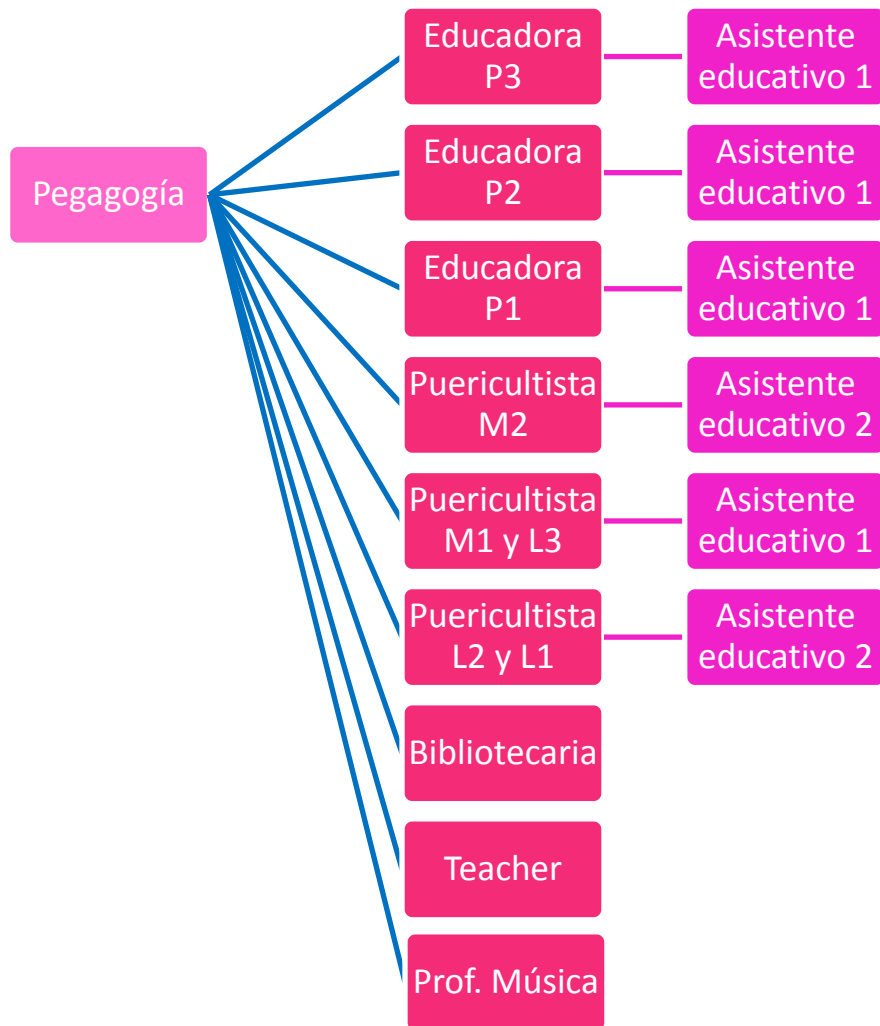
Pegagogía

Educadora P3

Asistente educativo 1

Educadora P2

Asistente educativo 1

Educadora P1

Asistente educativo 1

Puericultista M2

Asistente educativo 2

Puericultista M1 y L3

Asistente educativo 1

Puericultista L2 y L1

Asistente educativo 2

Bibliotecaria

Teacher

Prof. Música